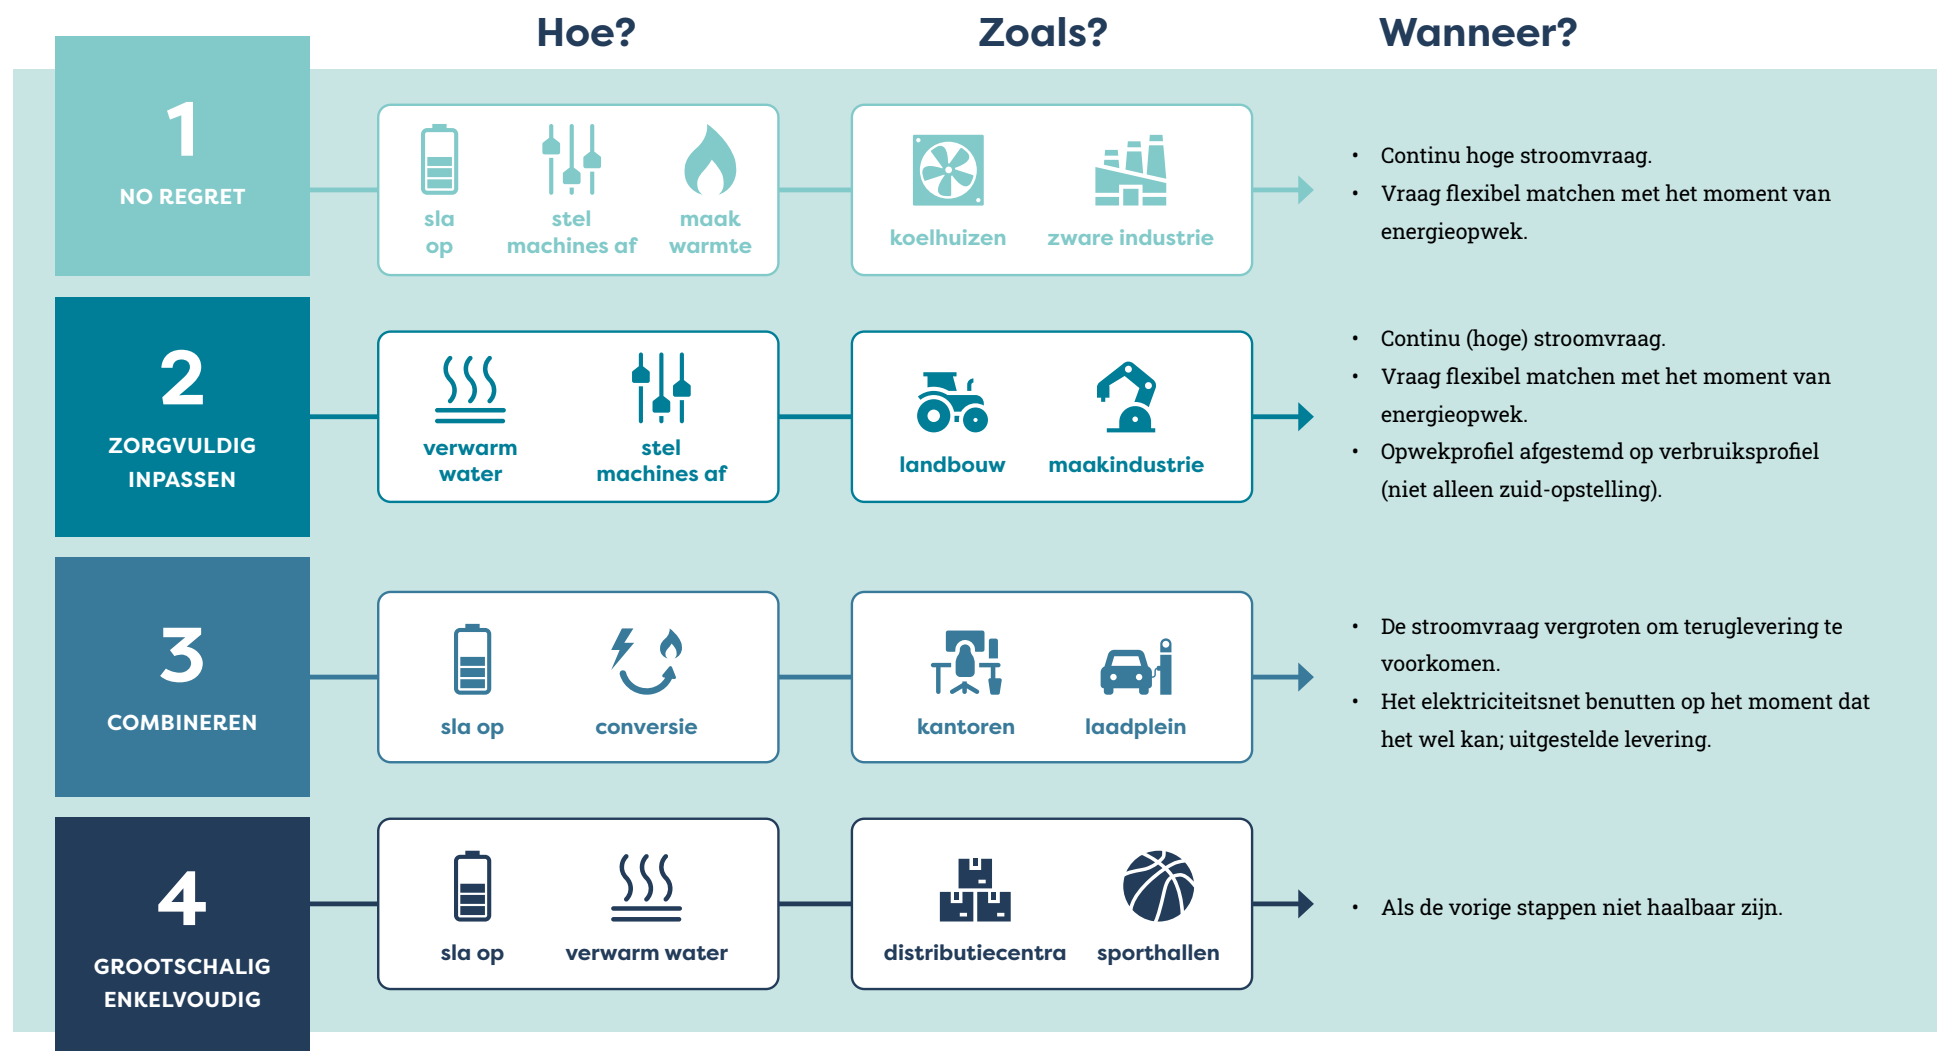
Hoe?

Zoals?

Wanneer?

1
NO REGRET

sla op

stel machines af

maak warmte

koelhuizen

zware industrie

- Continu hoge stroomvraag.
- Vraag flexibel matchen met het moment van energieopwek.

2
ZORGVULDIG INPASSEN

verwarm water

stel machines af

landbouw

maakindustrie

- Continu (hoge) stroomvraag.
- Vraag flexibel matchen met het moment van energieopwek.
- Opwekprofiel afgestemd op verbruiksprofiel (niet alleen zuid-opstelling).

3
COMBINEREN

sla op

conversie

kantoren

laadplein

- De stroomvraag vergroten om teruglevering te voorkomen.
- Het elektriciteitsnet benutten op het moment dat het wel kan; uitgestelde levering.

4
GROOTSCHALIG ENKELVOUDIG

sla op

verwarm water

distributiecentra

sporthallen

- Als de vorige stappen niet haalbaar zijn.